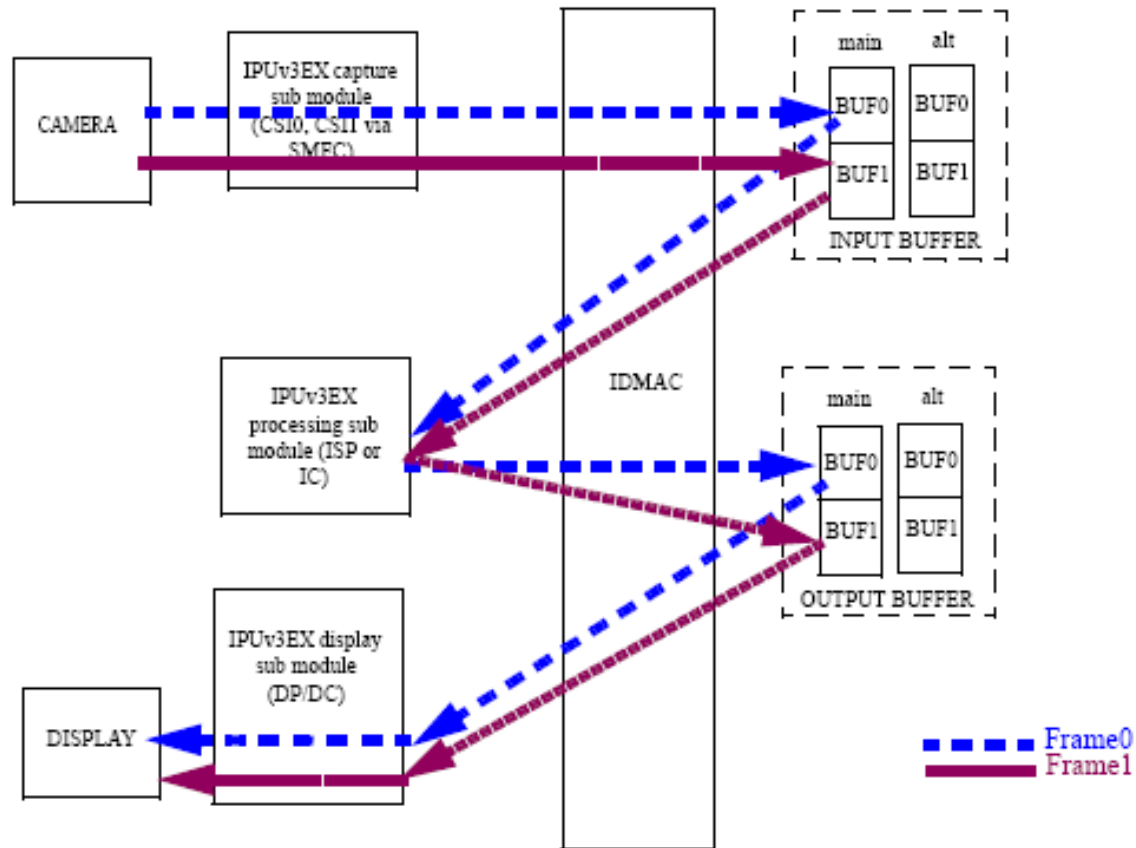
CAMERA

IPUv3EX capture sub module (CSI0, CSI1 via SMFC)

IDMAC

main
alt
BUF0
BUF0
BUF1
BUF1
INPUT BUFFER

IPUv3EX processing sub module (ISP or IC)

main
alt
BUF0
BUF0
BUF1
BUF1
OUTPUT BUFFER

IPUv3EX display sub module (DP/DC)

DISPLAY

Frame0
Frame1